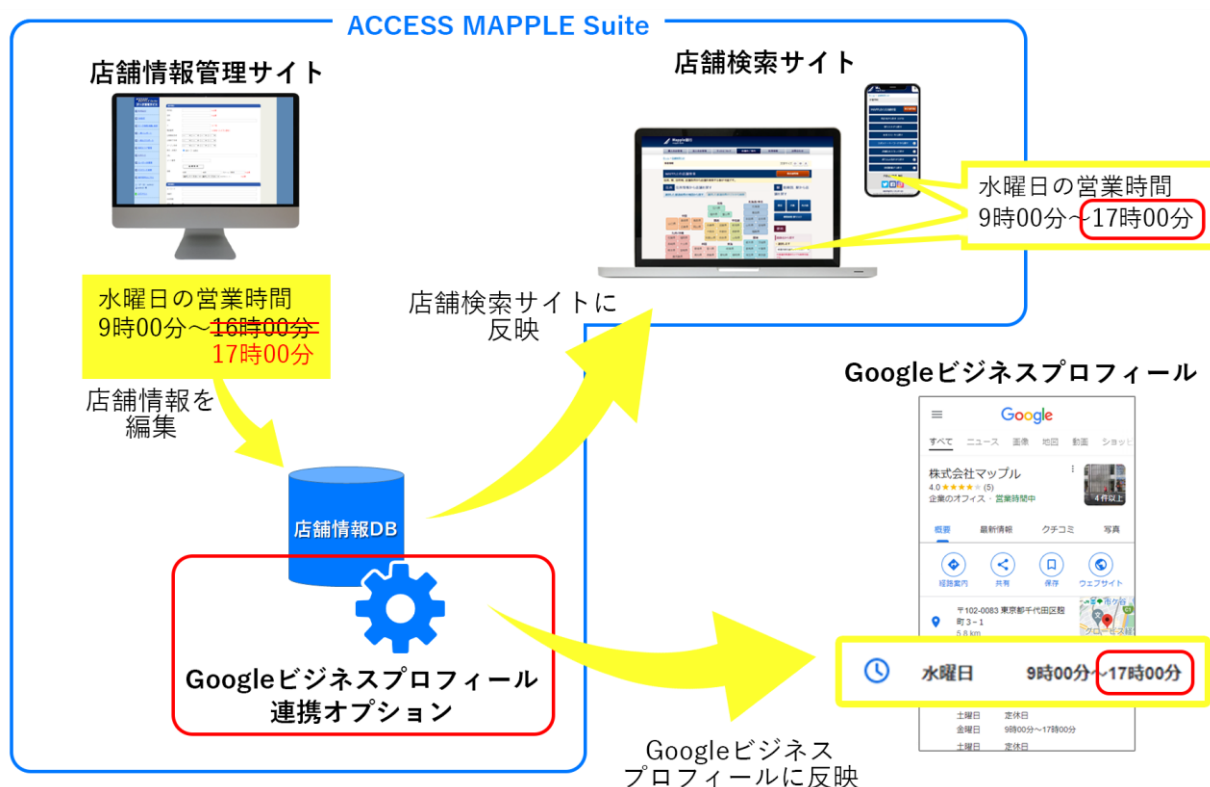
ACCESS MAPPLE Suite

店舗情報管理サイト

水曜日の営業時間
9時00分～16時00分
17時00分

店舗情報を編集

店舗検索サイト

水曜日の営業時間
9時00分～17時00分

店舗検索サイトに反映

店舗情報DB

Googleビジネスプロフィール連携オプション

Googleビジネスプロフィール

Google

すべて　ニュース　画像　地図　動画　ショッピ

株式会社マップル
4.0 ★★★★☆ (5)
企業のオフィス・営業時間中

4件以上

概要　最新情報　クチコミ　写真

経路案内　共有　保存　ウェブサイト

〒102-0083 東京都千代田区麹町３－１
5.6 km

水曜日　9時00分～17時00分

土曜日　定休日
金曜日　9時00分～17時00分
土曜日　定休日

Googleビジネスプロフィールに反映